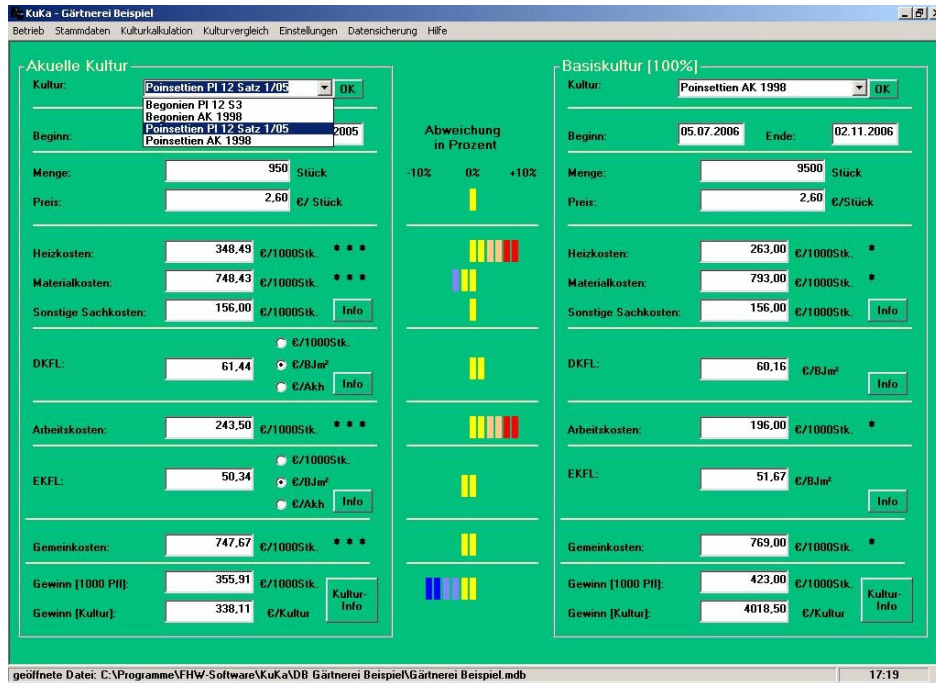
KuKa - Gärtnerei Beispiel

Betrieb Stammdaten Kulturkalkulation Kulturvergleich Einstellungen Datensicherung Hilfe

Akuelle Kultur

Kultur: Poinsettien PI 12 Satz 1/05 OK

Begonien PI 12 S3
Begonien AK 1998
Poinsettien PI 12 Satz 1/05
Poinsettien AK 1998

Beginn: 2005

Menge: 950 Stück

Preis: 2,60 €/ Stück

Heizkosten: 348,49 €/1000Stk. * * *

Materialkosten: 748,43 €/1000Stk. * * *

Sonstige Sachkosten: 156,00 €/1000Stk. Info

DKFL: 61,44 €/1000Stk. €/BJm² €/Akh Info

Arbeitskosten: 243,50 €/1000Stk. * * *

EKFL: 50,34 €/1000Stk. €/BJm² €/Akh Info

Gemeinkosten: 747,67 €/1000Stk. * * *

Gewinn [1000 Pfl]: 355,91 €/1000Stk.

Gewinn [Kultur]: 338,11 €/Kultur

Kultur-Info

Abweichung in Prozent

-10% 0% +10%

Basiskultur [100%]

Kultur: Poinsettien AK 1998 OK

Beginn: 05.07.2006 Ende: 02.11.2006

Menge: 9500 Stück

Preis: 2,60 €/Stück

Heizkosten: 263,00 €/1000Stk. *

Materialkosten: 793,00 €/1000Stk. *

Sonstige Sachkosten: 156,00 €/1000Stk. Info

DKFL: 60,16 €/BJm² Info

Arbeitskosten: 196,00 €/1000Stk. *

EKFL: 51,67 €/BJm² Info

Gemeinkosten: 769,00 €/1000Stk. *

Gewinn [1000 Pfl]: 423,00 €/1000Stk.

Gewinn [Kultur]: 4018,50 €/Kultur

Kultur-Info

geöffnete Datei: C:\Programme\FHW-Software\KuKa\DB Gärtnerei Beispiel\Gärtnerei Beispiel.mdb 17:19